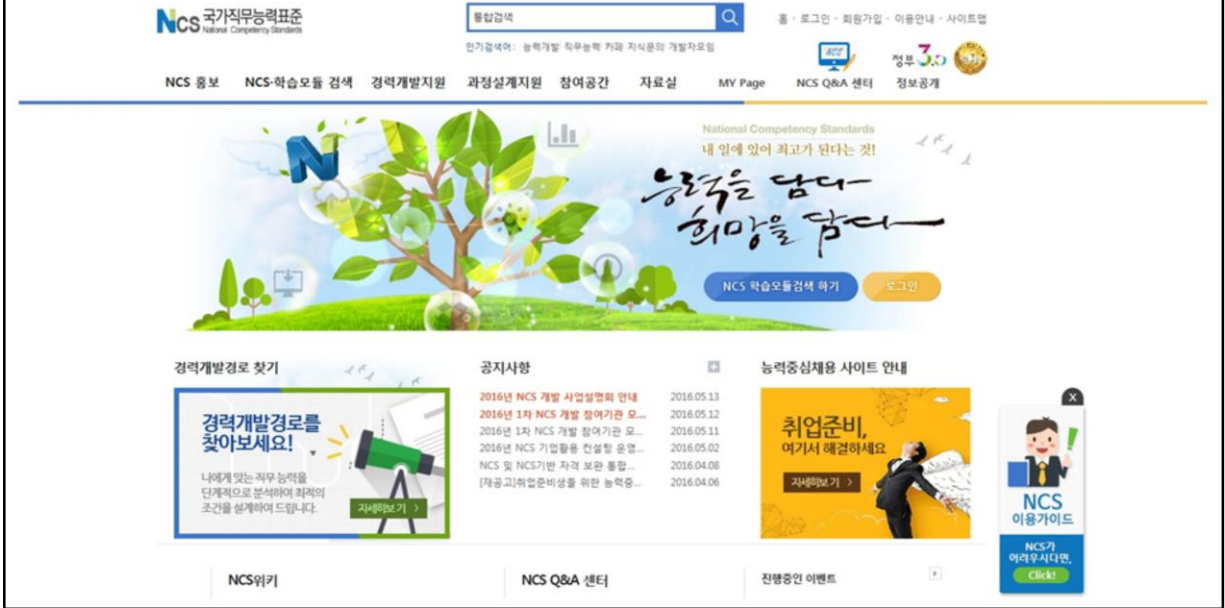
NCS 국가직무능력표준 National Competency Standards

통합검색

인기검색어: 능력개발 직무능력 카페 지식문의 개발자모임

홈 · 로그인 · 회원가입 · 이용안내 · 사이트맵

정부 3.0

NCS 홍보 NCS-학습모듈 검색 경력개발지원 과정설계지원 참여공간 자료실 MY Page NCS Q&A 센터 정보공개

National Competency Standards
내 일에 있어 최고가 된다는 것!
능력을 담다
희망을 담다

NCS 학습모듈검색 하기 로그인

경력개발경로 찾기

경력개발경로를 찾아보세요!

나에게 맞는 직무 능력을 단계적으로 분석하여 최적의 조건을 설계하여 드립니다.

자세히보기 >

공지사항

| | |
|---|---|
| 2016년 NCS 개발 사업설명회 안내 | 2016.05.13 |
| 2016년 1차 NCS 개발 참여기관 모... | 2016.05.12 |
| 2016년 1차 NCS 개발 참여기관 모... | 2016.05.11 |
| 2016년 NCS 기업활용 컨설팅 운영... | 2016.05.02 |
| NCS 및 NCS기반 자격 보완 통합... | 2016.04.08 |
| [재공고]취업준비생을 위한 능력중... | 2016.04.06 |

능력중심채용 사이트 안내

취업준비, 여기서 해결하세요

자세히보기 >

NCS 이용가이드

NCS가 어려우시다면, Click!

NCS위키

NCS Q&A 센터

진행중인 이벤트